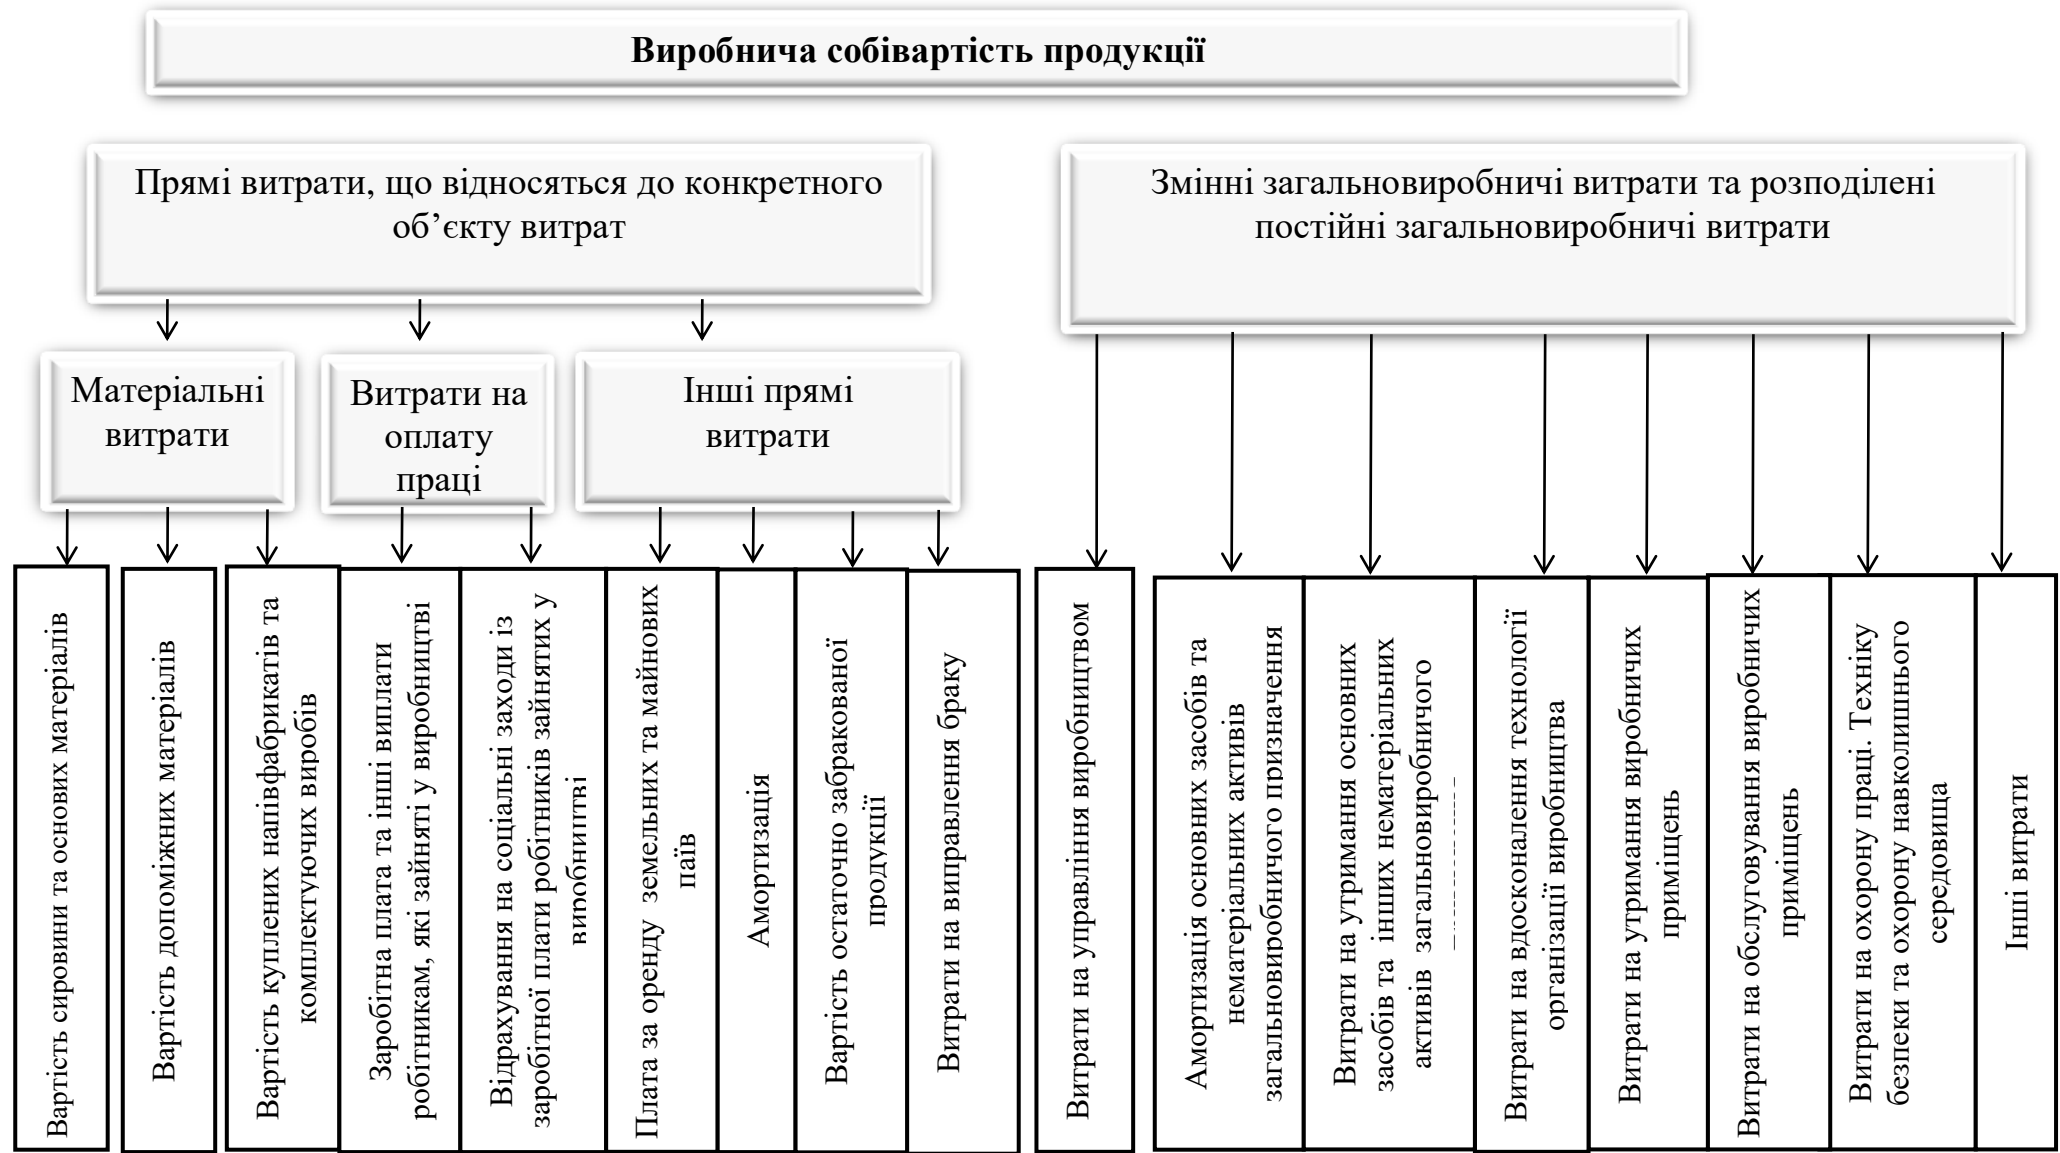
Виробнича собівартість продукції

Прямі витрати, що відносяться до конкретного об'єкту витрат

Змінні загальновиробничі витрати та розподілені постійні загальновиробничі витрати

Матеріальні витрати

Витрати на оплату праці

Інші прямі витрати

Вартість сировини та основних матеріалів

Вартість допоміжних матеріалів

Вартість куплених напівфабрикатів та комплектуючих виробів

Заробітна плата та інші виплати робітникам, які зайняті у виробництві

Відрахування на соціальні заходи із заробітної плати робітників зайнятих у виробництві

Плата за оренду земельних та майнових паїв

Амортизація

Вартість остаточно забракованої продукції

Витрати на виправлення браку

Витрати на управління виробництвом

Амортизація основних засобів та нематеріальних активів загальновиробничого призначення

Витрати на утримання основних засобів та інших нематеріальних активів загальновиробничого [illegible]

Витрати на вдосконалення технології організації виробництва

Витрати на утримання виробничих приміщень

Витрати на обслуговування виробничих приміщень

Витрати на охорону праці. Техніку безпеки та охорону навколишнього середовища

Інші витрати